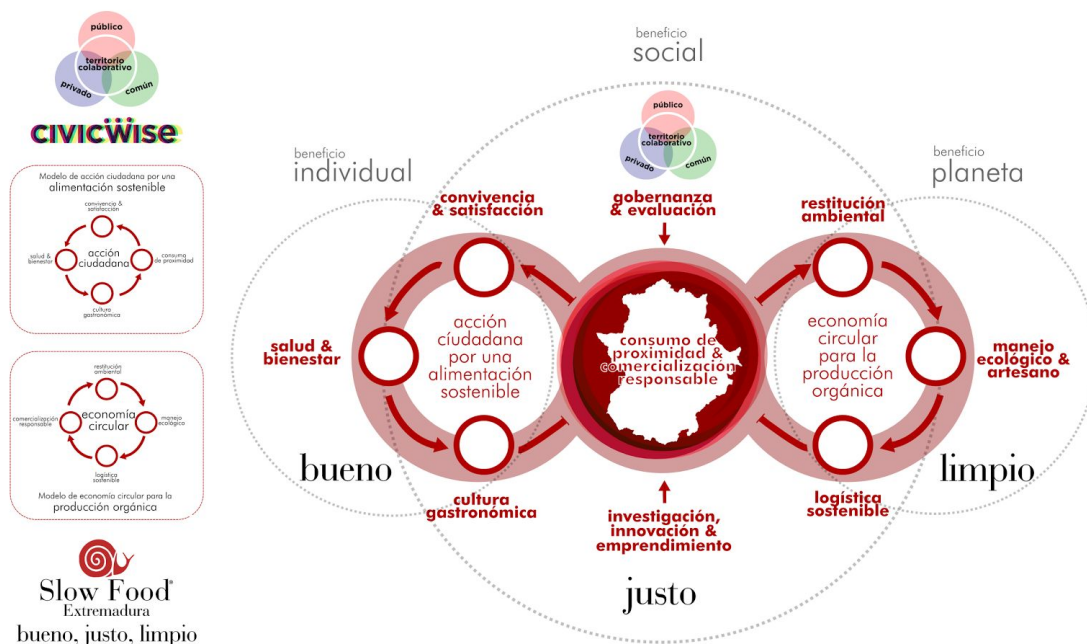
público
territorio colaborativo
privado
común

civicwise

Modelo de acción ciudadana por una alimentación sostenible
convivencia & satisfacción
salud & bienestar
acción ciudadana
consumo de proximidad
cultura gastronómica

restitución ambiental
comercialización responsable
economía circular
manejo ecológico
logística sostenible
Modelo de economía circular para la producción orgánica

Slow Food®
Extremadura
bueno, justo, limpio

beneficio
social

público
territorio colaborativo
privado
común

beneficio
individual

beneficio
planeta

convivencia & satisfacción
gobernanza & evaluación
restitución ambiental

salud & bienestar
acción ciudadana por una alimentación sostenible
consumo de proximidad & comercialización responsable
economía circular para la producción orgánica
manejo ecológico & artesano

bueno
limpio

cultura gastronómica
investigación, innovación & emprendimiento
logística sostenible

justo